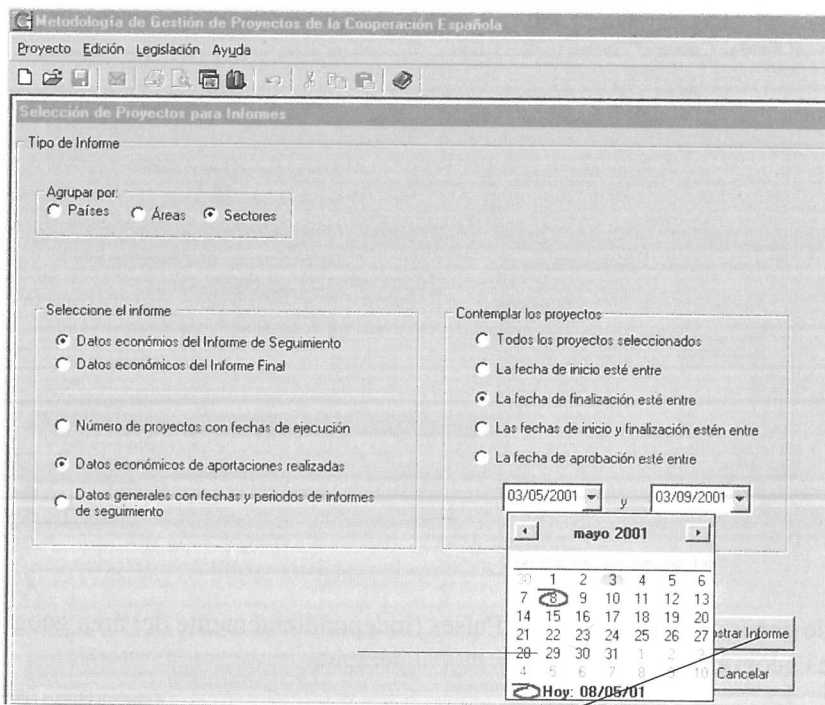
Metodología de Gestión de Proyectos de la Cooperación Española

Proyecto Edición Legislación Ayuda

Selección de Proyectos para Informes

Tipo de Informe

Agrupar por:
Países Áreas Sectores

Seleccione el informe
Datos económios del Informe de Seguimiento
Datos económicos del Informe Final
Número de proyectos con fechas de ejecución
Datos económicos de aportaciones realizadas
Datos generales con fechas y periodos de informes de seguimiento

Contemplar los proyectos
Todos los proyectos seleccionados
La fecha de inicio esté entre
La fecha de finalización esté entre
Las fechas de inicio y finalización estén entre
La fecha de aprobación esté entre

03/05/2001 y 03/09/2001

mayo 2001

| | | | | | | |
|---|---|---|---|---|---|---|
| 30 | 1 | 2 | 3 | 4 | 5 | 6 |
| 7 | 8 | 9 | 10 | 11 | 12 | 13 |
| 14 | 15 | 16 | 17 | 18 | 19 | 20 |
| 21 | 22 | 23 | 24 | 25 | 26 | 27 |
| 28 | 29 | 30 | 31 | 1 | 2 | 3 |
| 4 | 5 | 6 | 7 | 8 | 9 | 10 |

Hoy: 08/05/01

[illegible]strar Informe

Cancelar